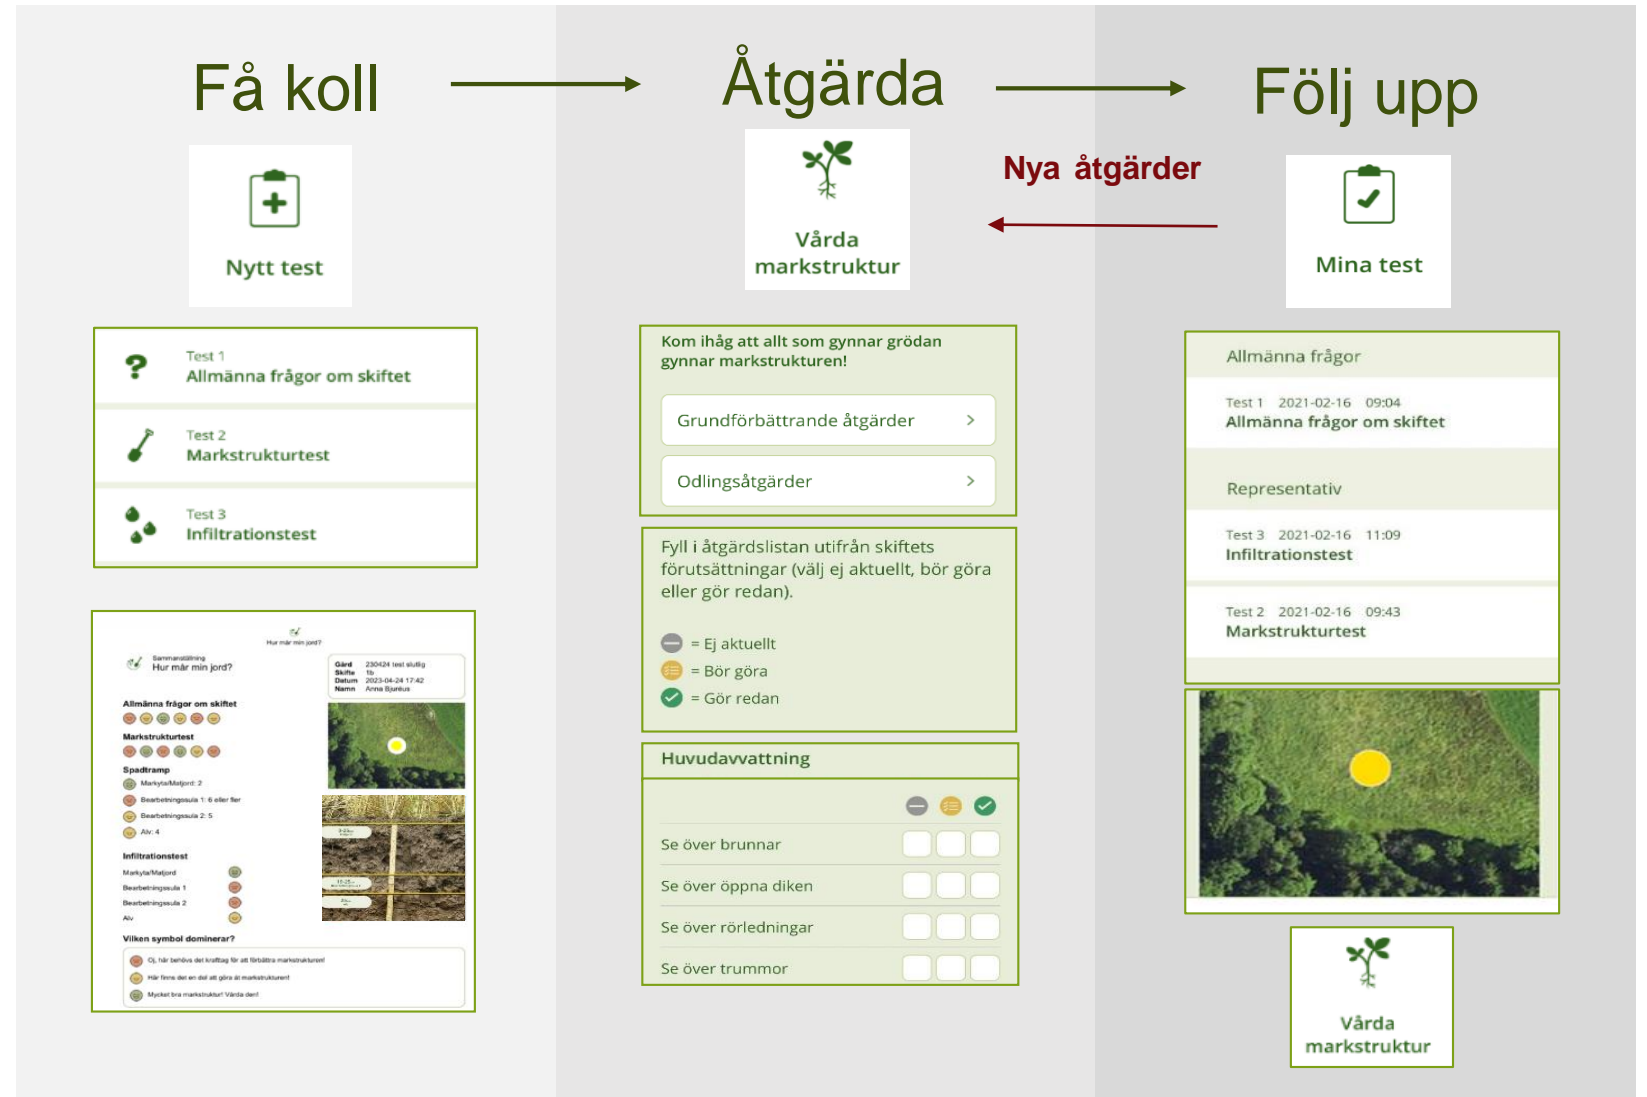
Få koll

Åtgärda

Följ upp

Nya åtgärder

Nytt test

Vårda markstruktur

Mina test

Test 1
Allmänna frågor om skiftet

Test 2
Markstrukturtest

Test 3
Infiltrationstest

Hur mår min jord?

Sammanställning
Hur mår min jord?

Gård 230424 test slutlig
Skifte 1b
Datum 2023-04-24 17:42
Namn Anna Bjuréus

Allmänna frågor om skiftet

Markstrukturtest

Spadtramp
Markyta/Matjord: 2
Bearbetningssula 1: 6 eller fler
Bearbetningssula 2: 5
Alv: 4

Infiltrationstest
Markyta/Matjord
Bearbetningssula 1
Bearbetningssula 2
Alv

Vilken symbol dominerar?
Oj, här behövs det krafttag för att förbättra markstrukturen!
Här finns det en del att göra åt markstrukturen!
Mycket bra markstruktur! Vårda den!

Kom ihåg att allt som gynnar grödan gynnar markstrukturen!

Grundförbättrande åtgärder >

Odlingsåtgärder >

Fyll i åtgärdslistan utifrån skiftets förutsättningar (välj ej aktuellt, bör göra eller gör redan).

= Ej aktuellt
= Bör göra
= Gör redan

Huvudavvattning

Se över brunnar
Se över öppna diken
Se över rörledningar
Se över trummor

Allmänna frågor

Test 1 2021-02-16 09:04
Allmänna frågor om skiftet

Representativ

Test 3 2021-02-16 11:09
Infiltrationstest

Test 2 2021-02-16 09:43
Markstrukturtest

Vårda markstruktur